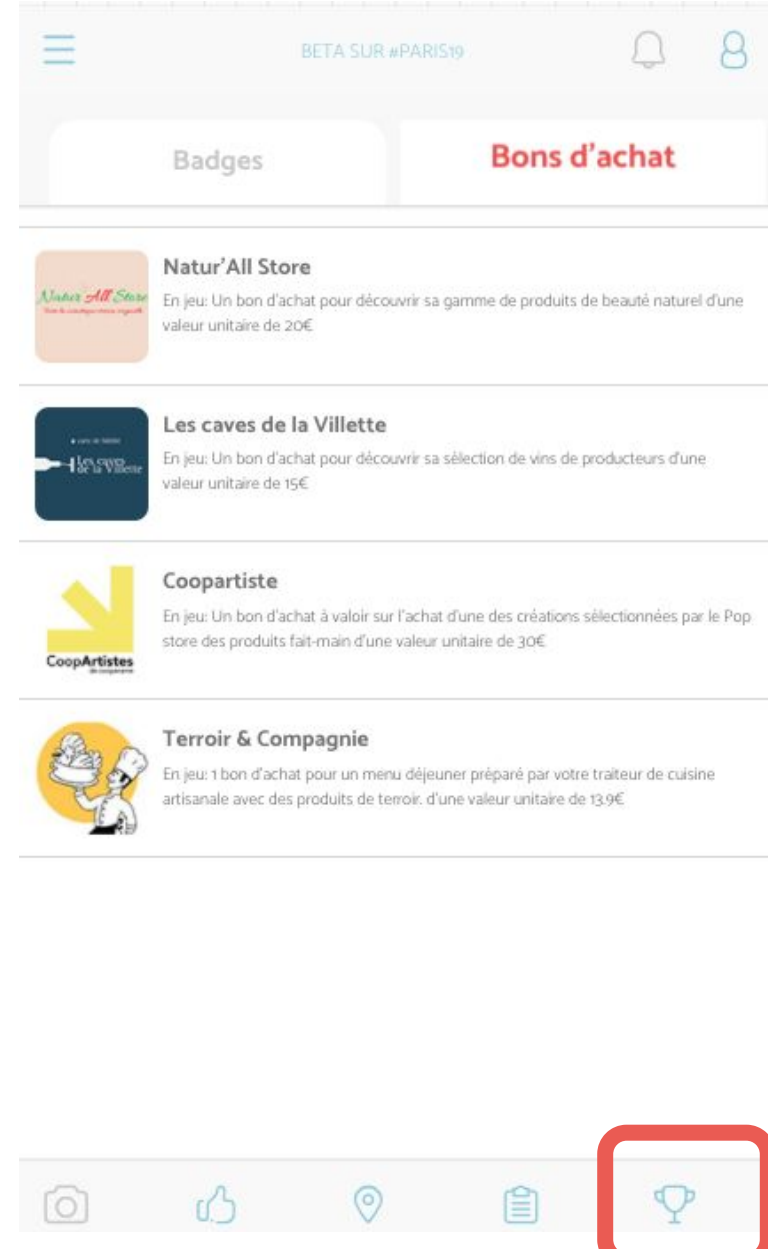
BETA SUR #PARIS19

Badges

Bons d'achat

Natur' All Store
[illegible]

Natur'All Store

En jeu: Un bon d'achat pour découvrir sa gamme de produits de beauté naturel d'une valeur unitaire de 20€

Les caves de la Villette

Les caves de la Villette

En jeu: Un bon d'achat pour découvrir sa sélection de vins de producteurs d'une valeur unitaire de 15€

CoopArtistes

Coopartiste

En jeu: Un bon d'achat à valoir sur l'achat d'une des créations sélectionnées par le Pop store des produits fait-main d'une valeur unitaire de 30€

Terroir & Compagnie

En jeu: 1 bon d'achat pour un menu déjeuner préparé par votre traiteur de cuisine artisanale avec des produits de terroir. d'une valeur unitaire de 13.9€